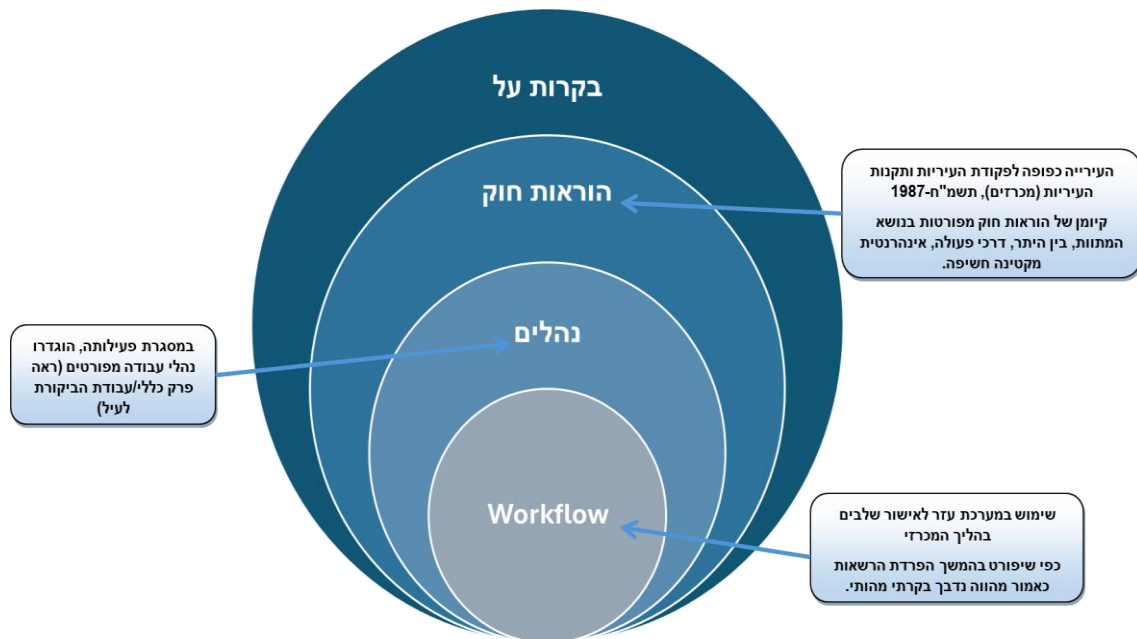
בקרות על

הוראות חוק

נהלים

Workflow

העירייה כפופה לפקודת העיריות ותקנות העיריות (מכרזים), תשמ"ח-1987

קיומן של הוראות חוק מפורטות בנושא המתוות, בין היתר, דרכי פעולה, אינהרנטית מקטינה חשיפה.

במסגרת פעילותה, הוגדרו נהלי עבודה מפורטים (ראה פרק כללי/עבודת הביקורת לעיל)

שימוש במערכת עזר לאישור שלבים בהליך המכרזי

כפי שיפורט בהמשך הפרדת הרשאות כאמור מהווה נדבך בקרתי מהותי.